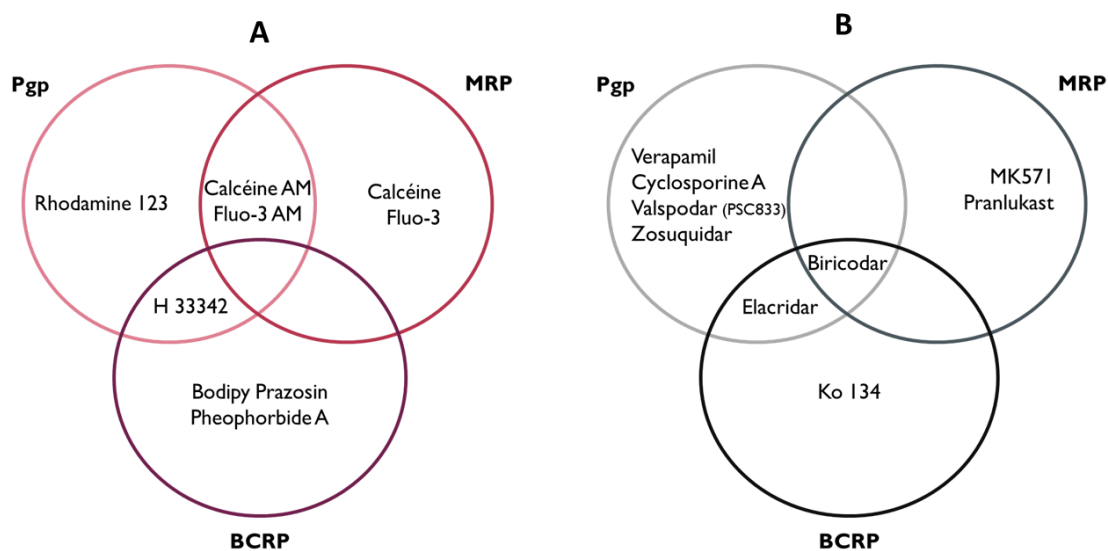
A

Pgp

MRP

Rhodamine 123

Calcéine AM
Fluo-3 AM

Calcéine
Fluo-3

H 33342

Bodipy Prazosin
Pheophorbide A

BCRP

B

Pgp

MRP

Verapamil
Cyclosporine A
Valspodar (PSC833)
Zosuquidar

MK571
Pranlukast

Biricodar

Elacridar

Ko 134

BCRP